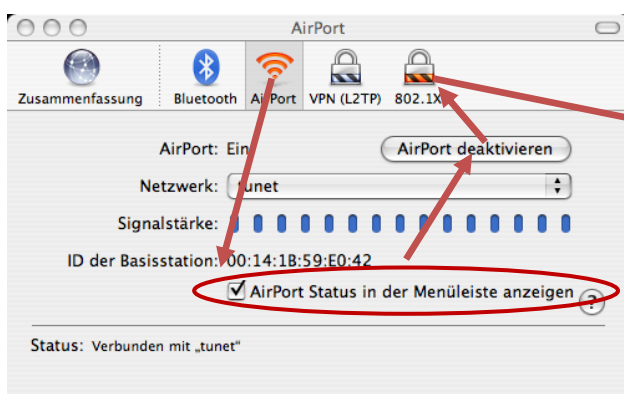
AirPort

Zusammenfassung Bluetooth AirPort VPN (L2TP) 802.1X

AirPort: Ein

AirPort deaktivieren

Netzwerk: tunet

Signalstärke:

ID der Basisstation: 00:14:1B:59:E0:42

AirPort Status in der Menüleiste anzeigen

?

Status: Verbunden mit „tunet“